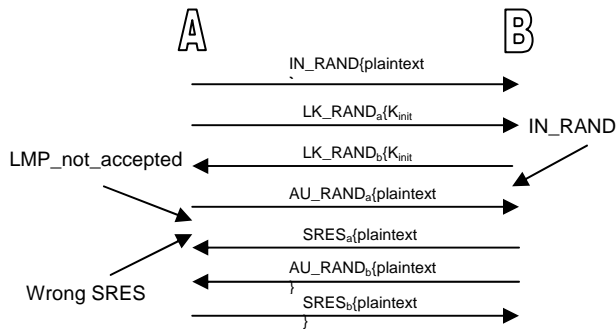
A

B

IN_RAND{plaintext
`

LK_RAND$_a${K$_{init}$

IN_RAND

LMP_not_accepted

LK_RAND$_b${K$_{init}$

AU_RAND$_a${plaintext

SRES$_a${plaintext

AU_RAND$_b${plaintext
}

Wrong SRES

SRES$_b${plaintext
}